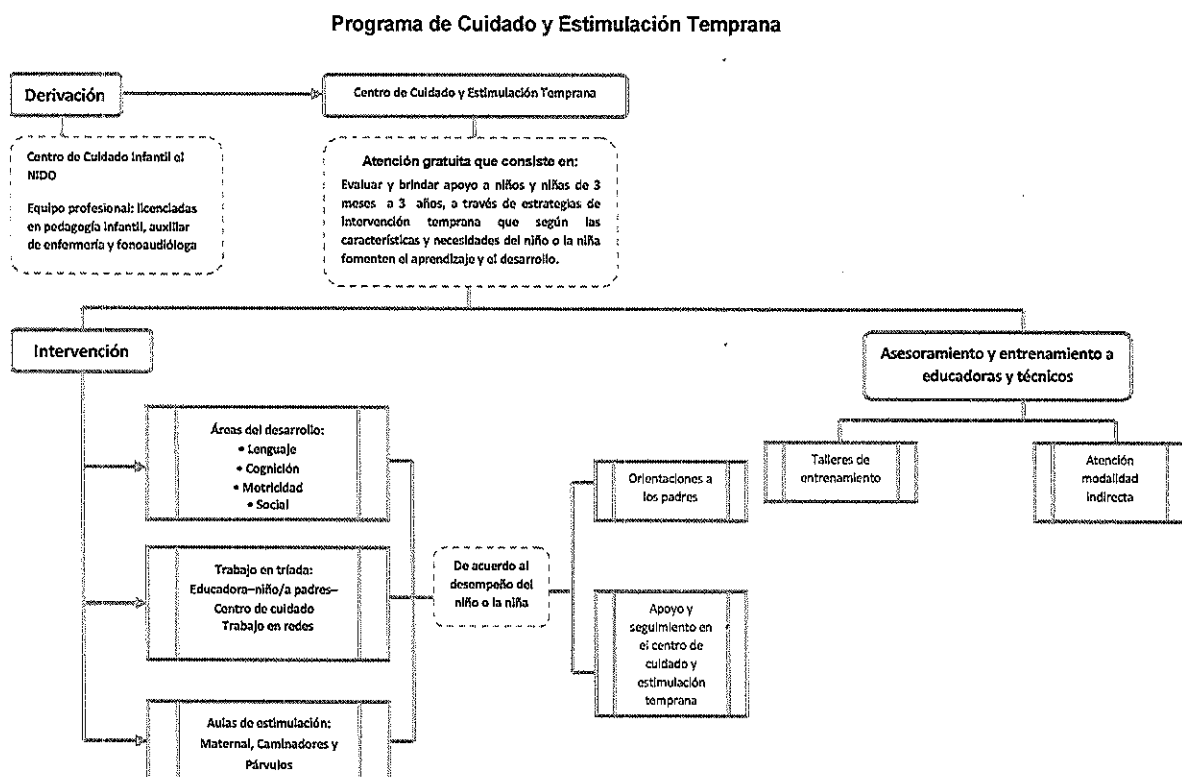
Programa de Cuidado y Estimulación Temprana

Derivación

Centro de Cuidado y Estimulación Temprana

Centro de Cuidado Infantil o NIDO

Equipo profesional: licenciadas en pedagogía infantil, auxiliar de enfermería y fonoaudióloga

Atención gratuita que consiste en:
Evaluar y brindar apoyo a niños y niñas de 3 meses a 3 años, a través de estrategias de intervención temprana que según las características y necesidades del niño o la niña fomenten el aprendizaje y el desarrollo.

Intervención

Asesoramiento y entrenamiento a educadoras y técnicos

Áreas del desarrollo:
• Lenguaje
• Cognición
• Motricidad
• Social

Trabajo en tríada:
Educadora–niño/a padres–Centro de cuidado
Trabajo en redes

Aulas de estimulación:
Maternal, Caminadores y Párvulos

De acuerdo al desempeño del niño o la niña

Orientaciones a los padres

Apoyo y seguimiento en el centro de cuidado y estimulación temprana

Talleres de entrenamiento

Atención modalidad indirecta